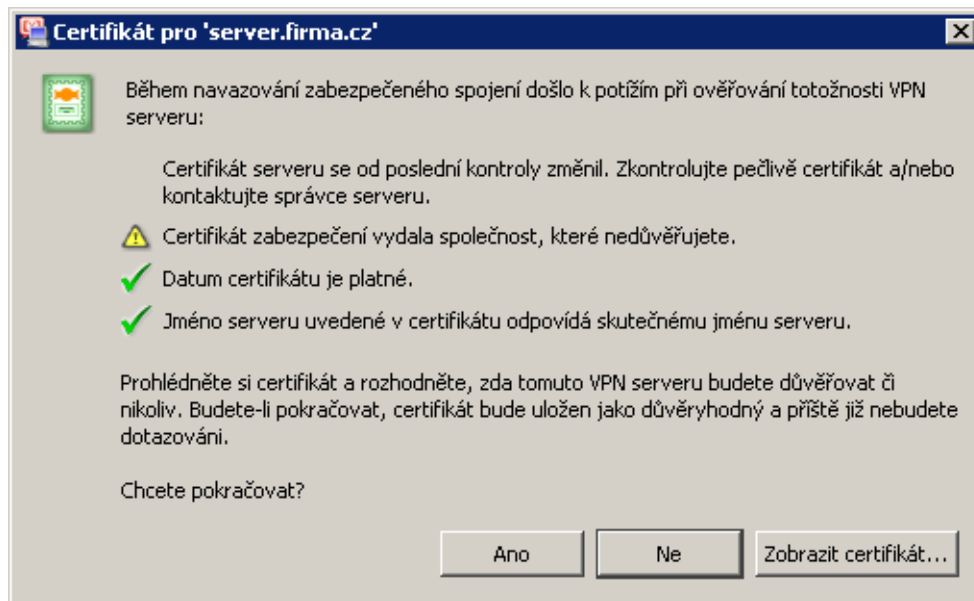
Certifikát pro 'server.firma.cz'

Během navazování zabezpečeného spojení došlo k potížím při ověřování totožnosti VPN serveru:

Certifikát serveru se od poslední kontroly změnil. Zkontrolujte pečlivě certifikát a/nebo kontaktujte správce serveru.

Certifikát zabezpečení vydala společnost, které nedůvěřujete.

Datum certifikátu je platné.

Jméno serveru uvedené v certifikátu odpovídá skutečnému jménu serveru.

Prohlédněte si certifikát a rozhodněte, zda tomuto VPN serveru budete důvěřovat či nikoliv. Budete-li pokračovat, certifikát bude uložen jako důvěryhodný a příště již nebudete dotazováni.

Chcete pokračovat?

Ano | Ne | Zobrazit certifikát...